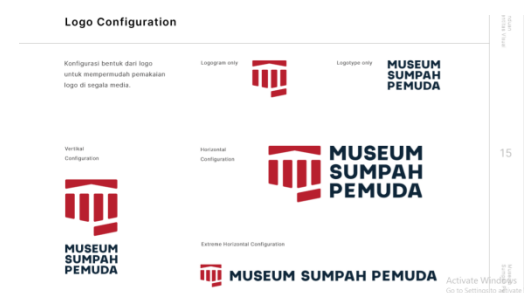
Logo Configuration

Konfigurasi bentuk dari logo untuk mempermudah pemakaian logo di segala media.

Logogram only

Logotype only

MUSEUM SUMPAH PEMUDA

Vertical Configuration

MUSEUM SUMPAH PEMUDA

Horizontal Configuration

MUSEUM SUMPAH PEMUDA

Extreme Horizontal Configuration

MUSEUM SUMPAH PEMUDA

15

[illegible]

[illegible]

Activate Windows
Go to Settings to activate Windows.